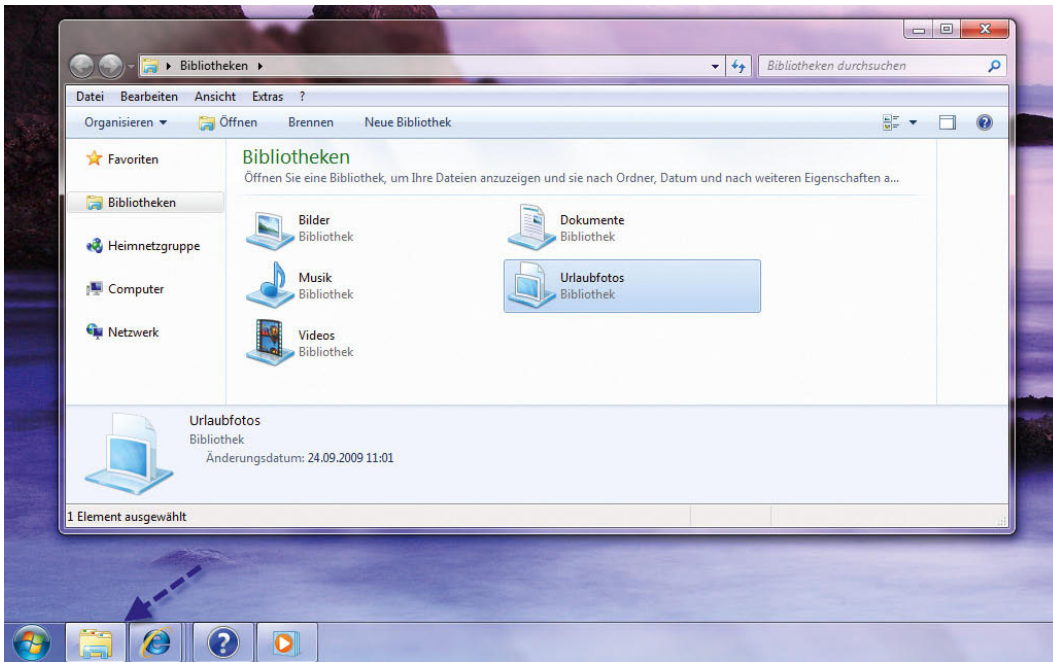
Bibliotheken ▸

Bibliotheken durchsuchen

Datei Bearbeiten Ansicht Extras ?

Organisieren ▾ Öffnen Brennen Neue Bibliothek

Favoriten

Bibliotheken

Heimnetzgruppe

Computer

Netzwerk

Bibliotheken

Öffnen Sie eine Bibliothek, um Ihre Dateien anzuzeigen und sie nach Ordner, Datum und nach weiteren Eigenschaften a...

Bilder
Bibliothek

Dokumente
Bibliothek

Musik
Bibliothek

Urlaubfotos
Bibliothek

Videos
Bibliothek

Urlaubfotos
Bibliothek
Änderungsdatum: 24.09.2009 11:01

1 Element ausgewählt